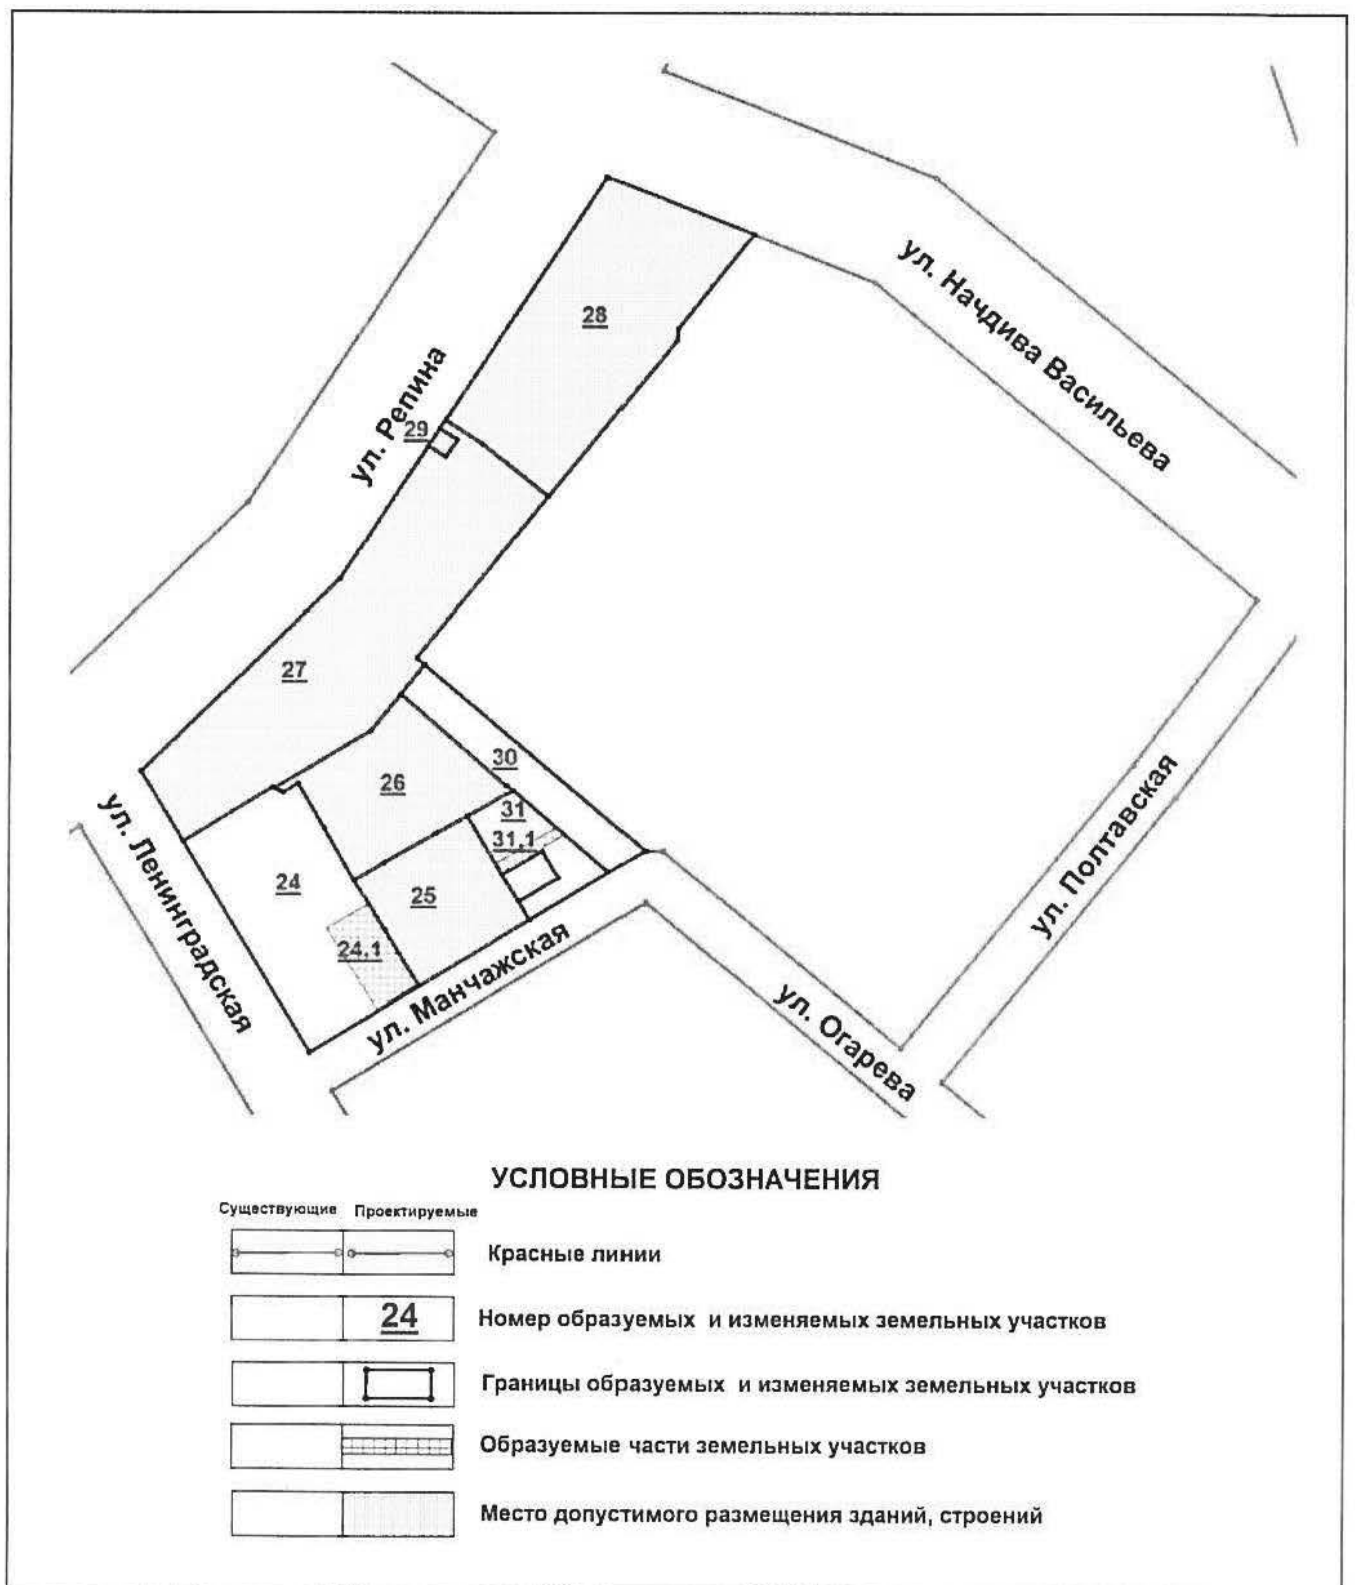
ул. Начдива Васильева

28

ул. Репина

29

27

30

26

31

31,1

24

25

24,1

ул. Ленинградская

ул. Манчажская

ул. Огарева

ул. Полтавская

УСЛОВНЫЕ ОБОЗНАЧЕНИЯ

Существующие Проектируемые

Красные линии

24

Номер образуемых и изменяемых земельных участков

Границы образуемых и изменяемых земельных участков

Образуемые части земельных участков

Место допустимого размещения зданий, строений